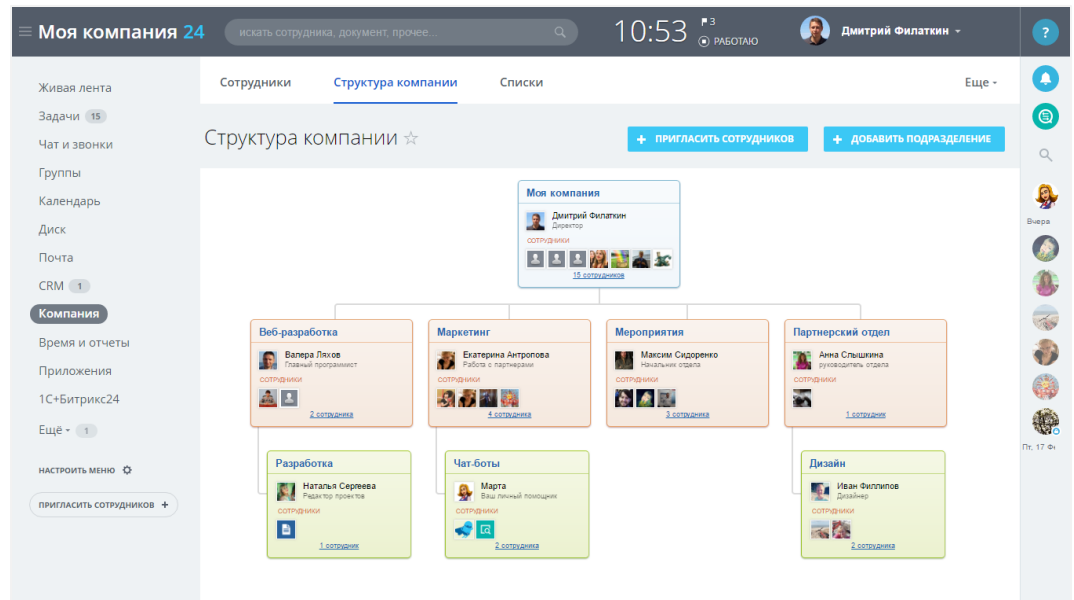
Моя компания 24

искать сотрудника, документ, прочее...

10:53

3

РАБОТАЮ

Дмитрий Филаткин

?

Живая лента

Задачи 15

Чат и звонки

Группы

Календарь

Диск

Почта

CRM 1

Компания

Время и отчеты

Приложения

1С+Битрикс24

Ещё 1

НАСТРОИТЬ МЕНЮ

ПРИГЛАСИТЬ СОТРУДНИКОВ +

Сотрудники

Структура компании

Списки

Еще

Структура компании ☆

+ ПРИГЛАСИТЬ СОТРУДНИКОВ

+ ДОБАВИТЬ ПОДРАЗДЕЛЕНИЕ

Моя компания

Дмитрий Филаткин
Директор

СОТРУДНИКИ

15 сотрудников

Веб-разработка

Валера Ляхов
Главный программист

СОТРУДНИКИ

2 сотрудника

Маркетинг

Екатерина Антропова
Работа с партнерами

СОТРУДНИКИ

4 сотрудника

Мероприятия

Максим Сидоренко
Начальник отдела

СОТРУДНИКИ

3 сотрудника

Партнерский отдел

Анна Слышкина
руководитель отдела

СОТРУДНИКИ

1 сотрудник

Разработка

Наталья Сергеева
Редактор проектов

СОТРУДНИКИ

1 сотрудник

Чат-боты

Марта
Ваш личный помощник

СОТРУДНИКИ

2 сотрудника

Дизайн

Иван Филлипов
Дизайнер

СОТРУДНИКИ

2 сотрудника

Вчера

Пт, 17 Ф